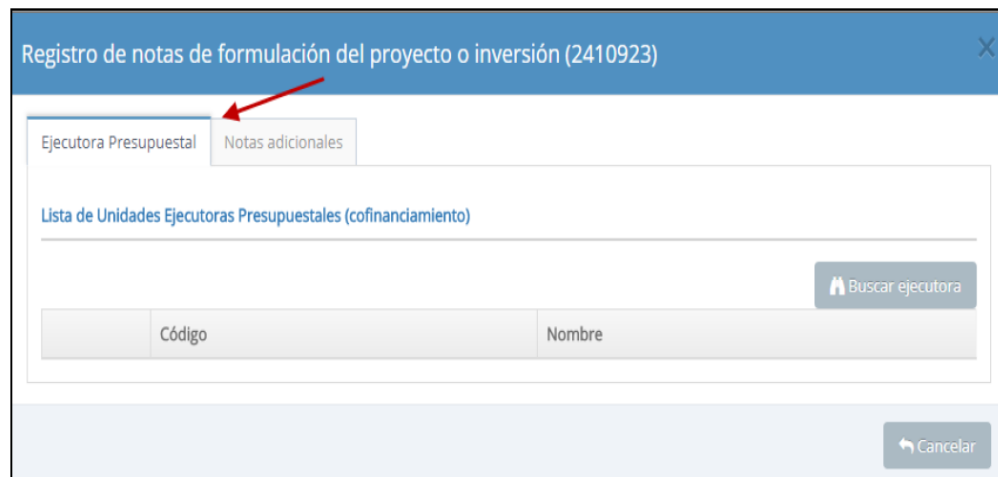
Registro de notas de formulación del proyecto o inversión (2410923)

×

Ejecutora Presupuestal

Notas adicionales

Lista de Unidades Ejecutoras Presupuestales (cofinanciamiento)

Buscar ejecutora

| | Código | Nombre |
|---|---|---|

Cancelar